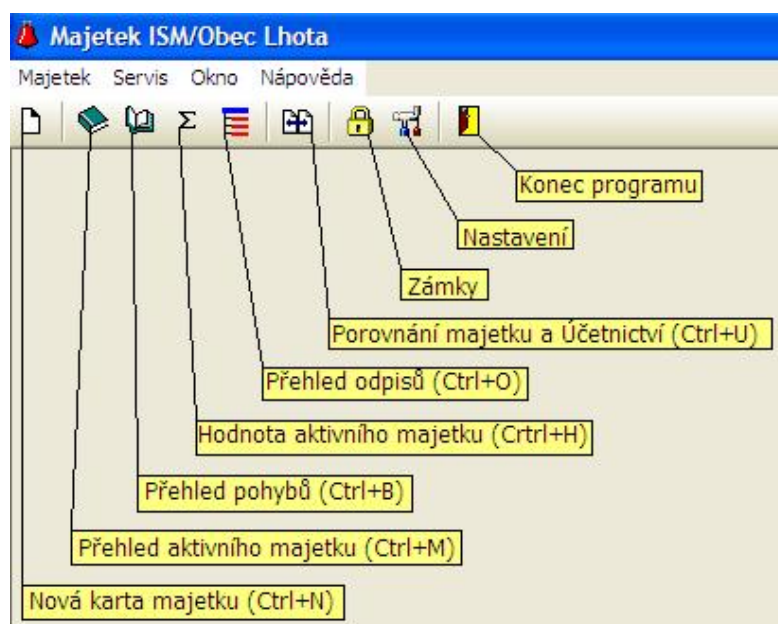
Majetek ISM/Obec Lhota

Majetek Servis Okno Nápověda

Konec programu

Nastavení

Zámky

Porovnání majetku a Účetnictví (Ctrl+U)

Přehled odpisů (Ctrl+O)

Hodnota aktivního majetku (Crtrl+H)

Přehled pohybů (Ctrl+B)

Přehled aktivního majetku (Ctrl+M)

Nová karta majetku (Ctrl+N)